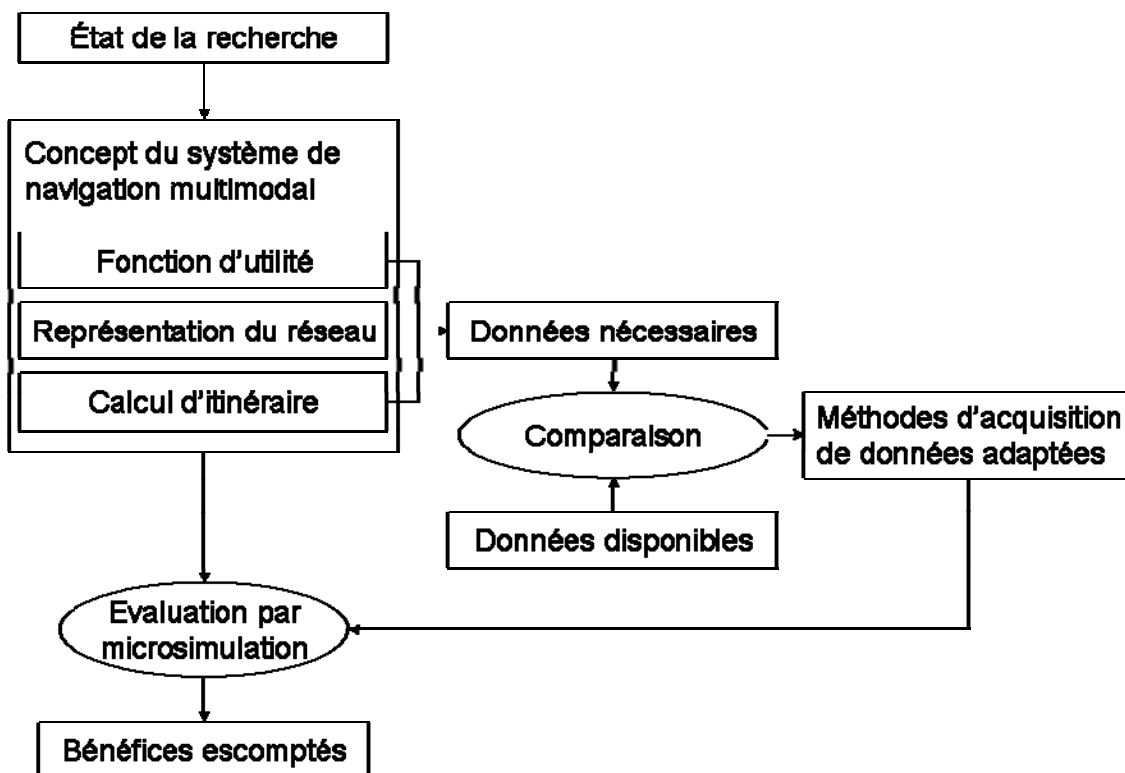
État de la recherche

Concept du système de navigation multimodal

Fonction d'utilité

Représentation du réseau

Calcul d'itinéraire

Données nécessaires

Comparaison

Méthodes d'acquisition de données adaptées

Données disponibles

Evaluation par microsimulation

Bénéfices escomptés